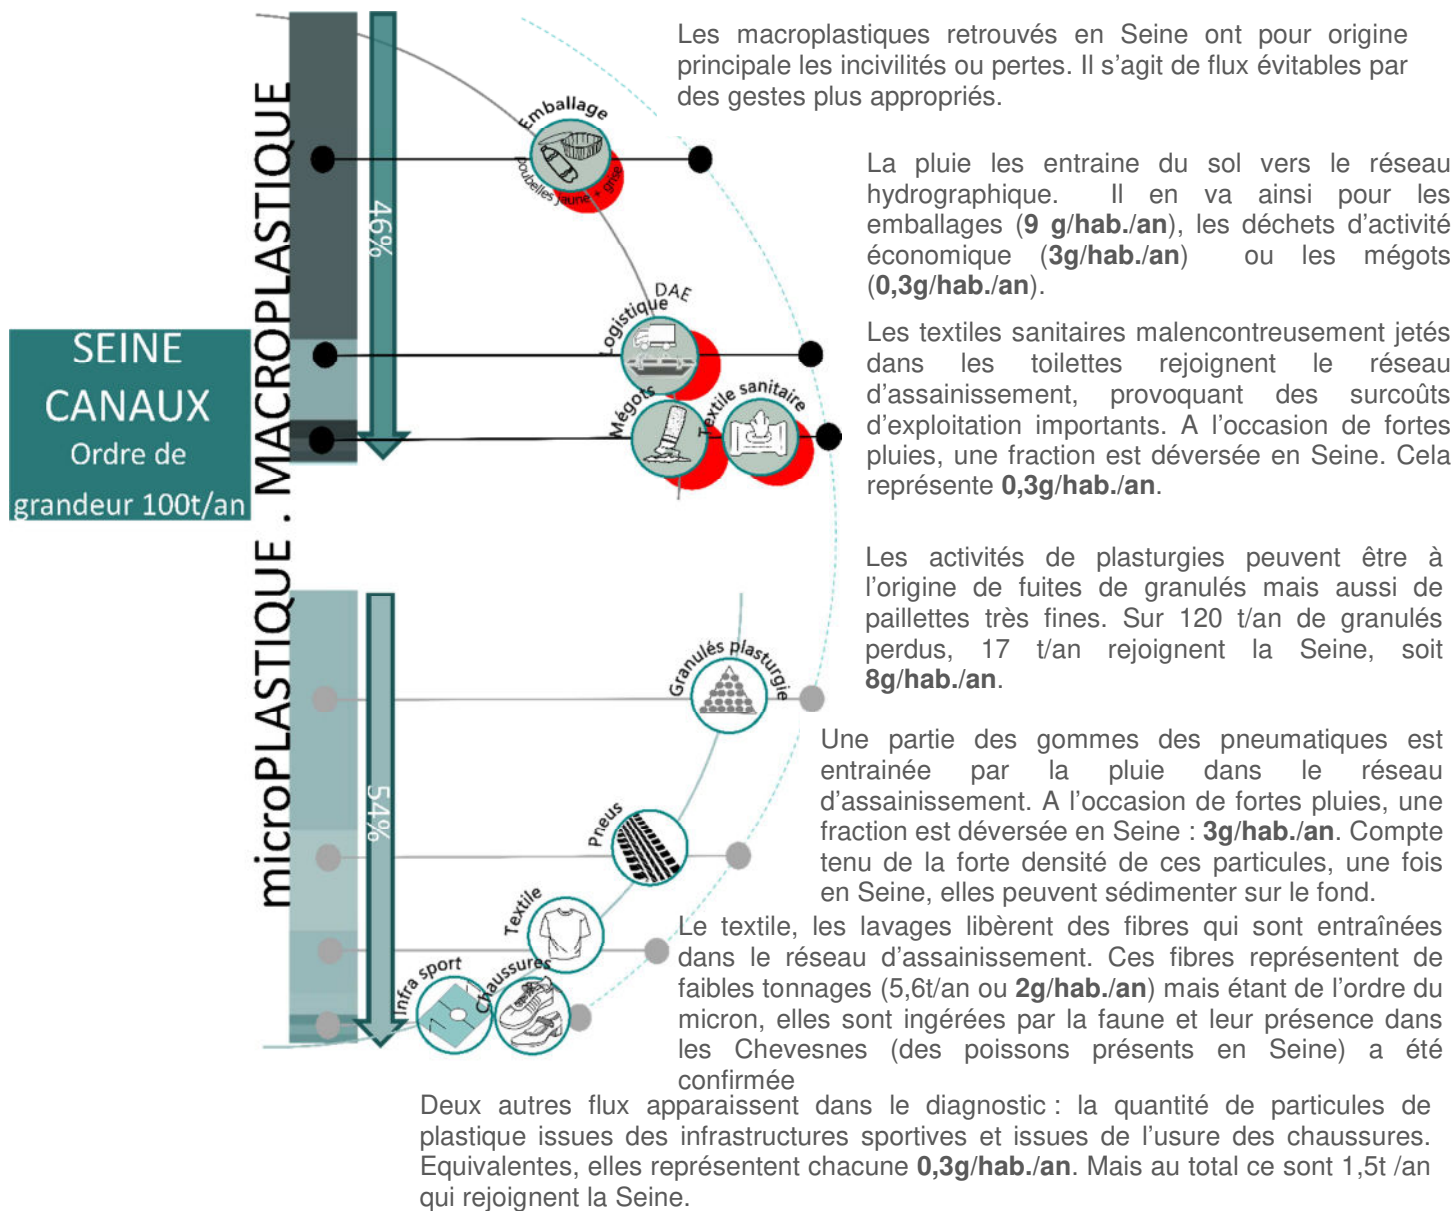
SEINE
CANAUX
Ordre de grandeur 100t/an

microPLASTIQUE . MACROPLASTIQUE

46%

54%

Emballage
poubelles jaune + grise

DAE
Logistique

Mégots

Textile sanitaire

Granulés plasturgie

Pneus

Textile

Infra sport

Chaussures

Les macroplastiques retrouvés en Seine ont pour origine principale les incivilités ou pertes. Il s'agit de flux évitables par des gestes plus appropriés.

La pluie les entraine du sol vers le réseau hydrographique. Il en va ainsi pour les emballages (**9 g/hab./an**), les déchets d'activité économique (**3g/hab./an**) ou les mégots (**0,3g/hab./an**).

Les textiles sanitaires malencontreusement jetés dans les toilettes rejoignent le réseau d'assainissement, provoquant des surcoûts d'exploitation importants. A l'occasion de fortes pluies, une fraction est déversée en Seine. Cela représente **0,3g/hab./an**.

Les activités de plasturgies peuvent être à l'origine de fuites de granulés mais aussi de paillettes très fines. Sur 120 t/an de granulés perdus, 17 t/an rejoignent la Seine, soit **8g/hab./an**.

Une partie des gommes des pneumatiques est entrainée par la pluie dans le réseau d'assainissement. A l'occasion de fortes pluies, une fraction est déversée en Seine : **3g/hab./an**. Compte tenu de la forte densité de ces particules, une fois en Seine, elles peuvent sédimenter sur le fond.

Le textile, les lavages libèrent des fibres qui sont entraînées dans le réseau d'assainissement. Ces fibres représentent de faibles tonnages (5,6t/an ou **2g/hab./an**) mais étant de l'ordre du micron, elles sont ingérées par la faune et leur présence dans les Chevesnes (des poissons présents en Seine) a été confirmée

Deux autres flux apparaissent dans le diagnostic : la quantité de particules de plastique issues des infrastructures sportives et issues de l'usure des chaussures. Equivalentes, elles représentent chacune **0,3g/hab./an**. Mais au total ce sont 1,5t /an qui rejoignent la Seine.